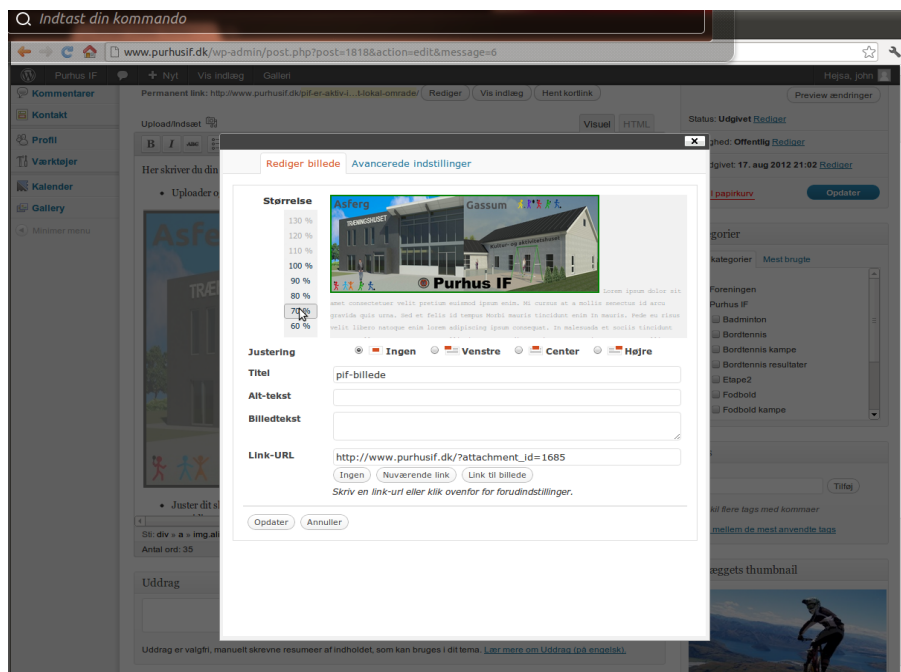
Indtast din kommando

www.purhusif.dk/wp-admin/post.php?post=1818&action=edit&message=6

Purhus IF + Nyt Vis indlæg Galleri Hejsa, john

Kommentarer
Kontakt
Profil
Værktøjer
Kalender
Gallery
Minimer menu

Permanent link: http://www.purhusif.dk/pif-er-aktiv-i...t-lokal-omrade/ Rediger Vis indlæg Hent kortlink

Preview ændringer

Upload/Indsæt

Visuel HTML

Her skriver du din

Uploader o

Juster dit s

Sti: div » a » img.ali

Antal ord: 35

Uddrag

Uddrag er valgfri, manuelt skrevne resumeer af indholdet, som kan bruges i dit tema. Lær mere om Uddrag (på engelsk).

Status: Udgivet Rediger
ghed: Offentlig Rediger
dgivet: 17. aug 2012 21:02 Rediger
papirkurv Opdater

egorier
kategorier Mest brugte
Foreningen
Purhus IF
Badminton
Bordtennis
Bordtennis kampe
Bordtennis resultater
Etape2
Fodbold
Fodbold kampe

Tilføj
kil flere tags med kommaer
mellem de mest anvendte tags

æggets thumbnail

Rediger billede Avancerede indstillinger

Størrelse
130 %
120 %
110 %
100 %
90 %
80 %
70 %
60 %

Asferg Gassum TRÆNINGSHUSET Purhus IF

Lorem ipsum dolor sit amet consectetuer velit pretium euismod ipsum enim. Mi cursus at a mollis senectus id arcu gravida quis urna. Sed et felis id tempus Morbi mauris tincidunt enim In mauris. Pede eu risus velit libero natoque enim lorem adipiscing ipsum consequat. In malesuada et nonummy tincidunt

Justering Ingen Venstre Center Højre

Titel pif-billede

Alt-tekst

Billedtekst

Link-URL http://www.purhusif.dk/?attachment_id=1685

Ingen Nuværende link Link til billede

Skriv en link-url eller klik ovenfor for forudindstillinger.

Opdater Annuller